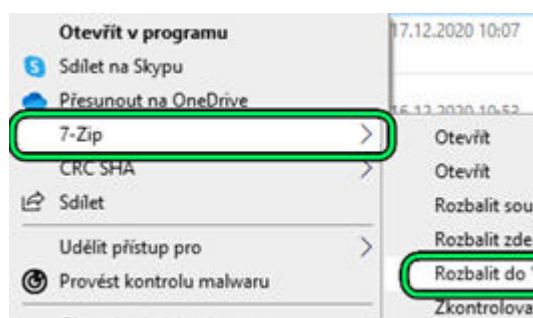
Otevřít v programu
Sdílet na Skypu
Přesunout na OneDrive
7-Zip
CRC SHA
Sdílet
Udělit přístup pro
Provést kontrolu malwaru
17.12.2020 10:07
16.12.2020 10:53
Otevřít
Otevřít
Rozbalit sou
Rozbalit zde
Rozbalit do
Zkontrolova